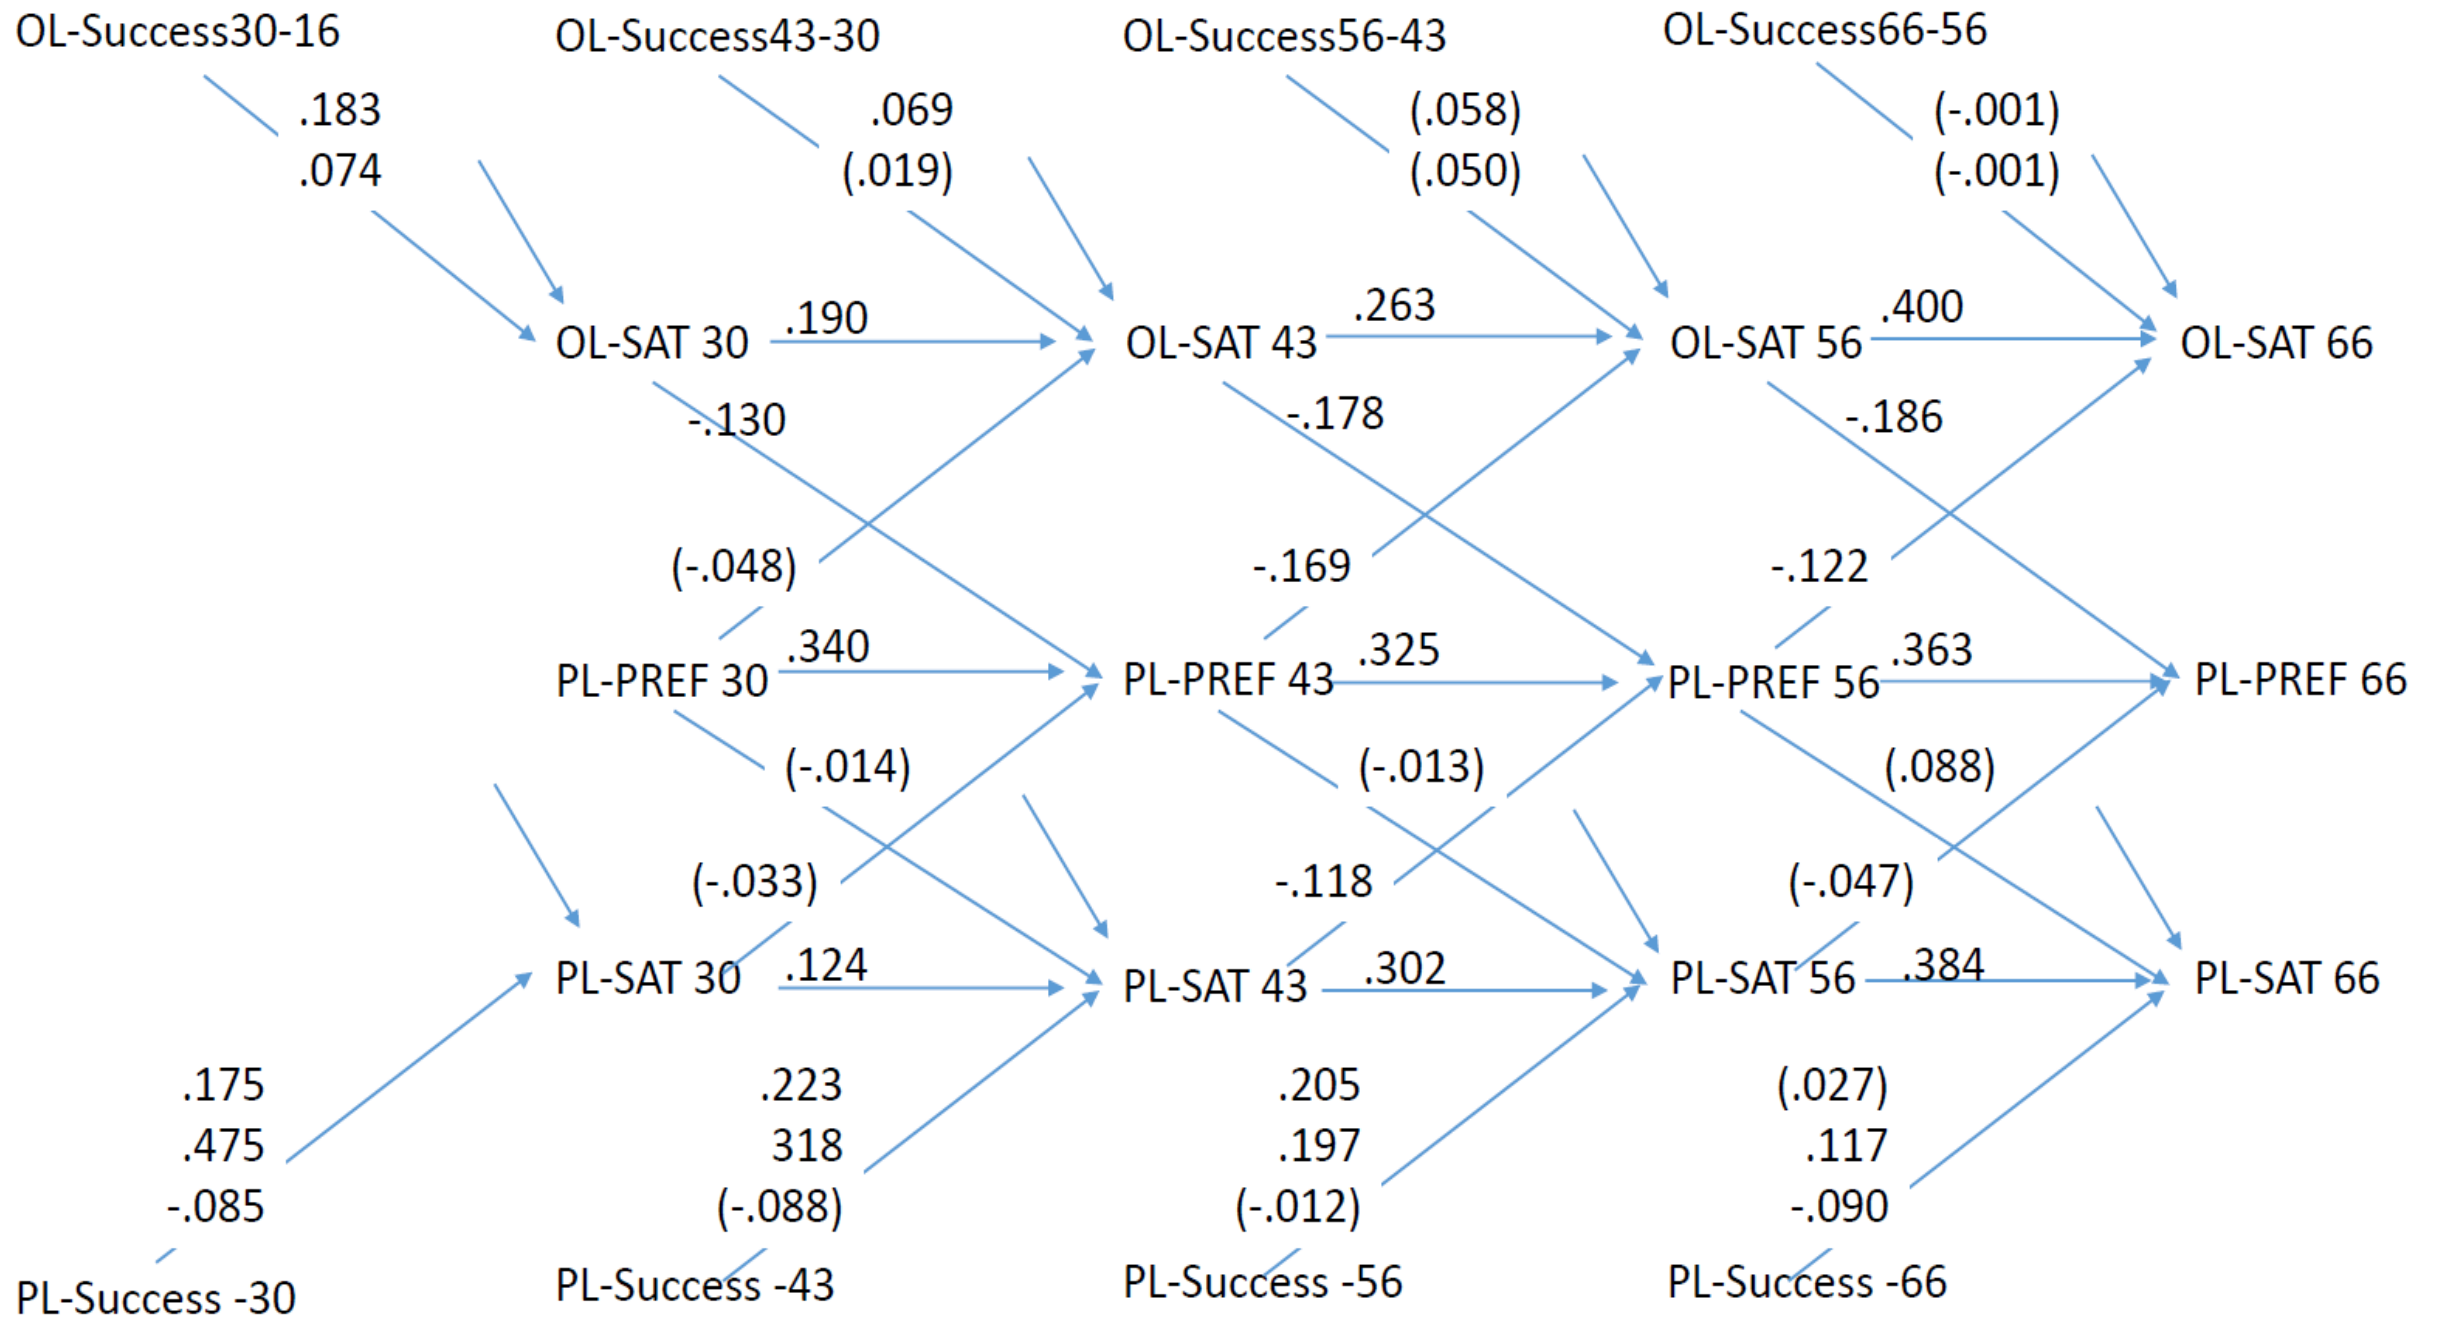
OL-Success30-16
OL-Success43-30
OL-Success56-43
OL-Success66-56

.183
.074
.069
(.019)
(.058)
(.050)
(-.001)
(-.001)

OL-SAT 30
.190
OL-SAT 43
.263
OL-SAT 56
.400
OL-SAT 66

-.130
-.178
-.186

(-.048)
-.169
-.122

PL-PREF 30
.340
PL-PREF 43
.325
PL-PREF 56
.363
PL-PREF 66

(-.014)
(-.013)
(.088)

(-.033)
-.118
(-.047)

PL-SAT 30
.124
PL-SAT 43
.302
PL-SAT 56
.384
PL-SAT 66

.175
.475
-.085
.223
318
(-.088)
.205
.197
(-.012)
(.027)
.117
-.090

PL-Success -30
PL-Success -43
PL-Success -56
PL-Success -66